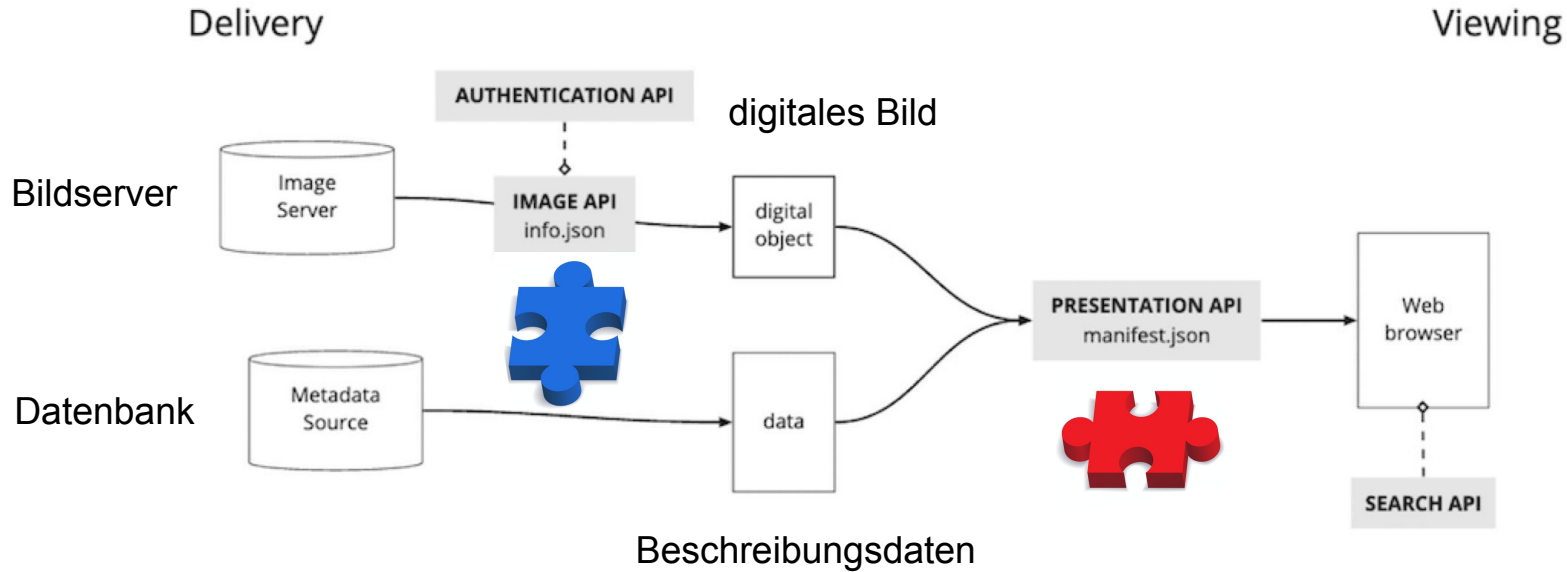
Delivery

Viewing

AUTHENTICATION API

digitales Bild

Bildserver

Image Server

IMAGE API
info.json

digital object

PRESENTATION API
manifest.json

Web browser

Datenbank

Metadata Source

data

SEARCH API

Beschreibungsdaten